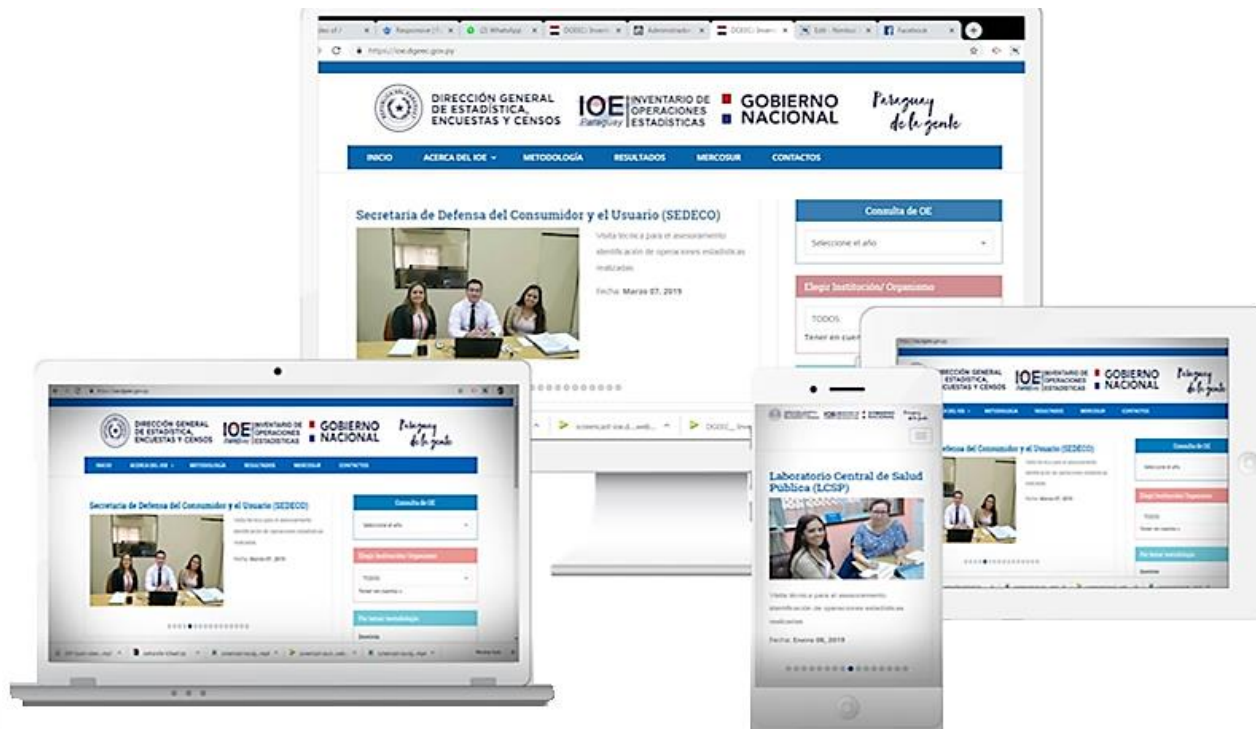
https://ioe.dgeec.gov.py

DIRECCIÓN GENERAL DE ESTADÍSTICA, ENCUESTAS Y CENSOS

IOE Paraguay INVENTARIO DE OPERACIONES ESTADÍSTICAS

GOBIERNO NACIONAL

Paraguay de la gente

INICIO ACERCA DEL IOE METODOLOGÍA RESULTADOS MERCOSUR CONTACTOS

Secretaria de Defensa del Consumidor y el Usuario (SEDECO)

Visita técnica para el asesoramiento identificación de operaciones estadísticas realizadas

Fecha: Marzo 07, 2019

Consulta de OE

Seleccione el año

Elegir Institución/ Organismo

TODOS

Tener en cuenta

DIRECCIÓN GENERAL DE ESTADÍSTICA, ENCUESTAS Y CENSOS

IOE INVENTARIO DE OPERACIONES ESTADÍSTICAS

GOBIERNO NACIONAL

Paraguay de la gente

INICIO ACERCA DEL IOE METODOLOGÍA RESULTADOS MERCOSUR CONTACTOS

Secretaria de Defensa del Consumidor y el Usuario (SEDECO)

Visita técnica para el asesoramiento identificación de operaciones estadísticas realizadas

Fecha: Marzo 07, 2019

Consulta de OE

Seleccione el año

Elegir Institución/ Organismo

TODOS

Tener en cuenta

Por temas metodología

Laboratorio Central de Salud Pública (LCSP)

Visita técnica para el asesoramiento identificación de operaciones estadísticas realizadas

Fecha: Enero 08, 2019

DIRECCIÓN GENERAL DE ESTADÍSTICA, ENCUESTAS Y CENSOS

IOE INVENTARIO DE OPERACIONES ESTADÍSTICAS

GOBIERNO NACIONAL

Paraguay de la gente

Consulta de OE

Elegir Institución/ Organismo

Por temas metodología